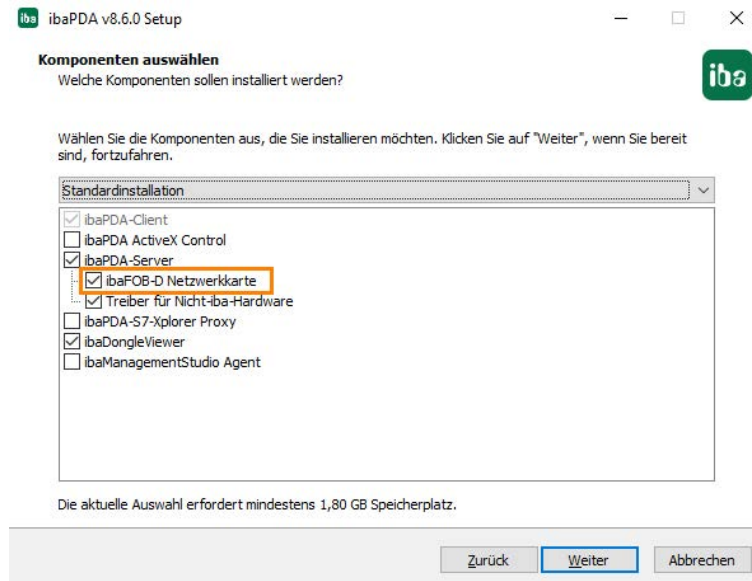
iba ibaPDA v8.6.0 Setup

Komponenten auswählen
Welche Komponenten sollen installiert werden?

iba

Wählen Sie die Komponenten aus, die Sie installieren möchten. Klicken Sie auf "Weiter", wenn Sie bereit sind, fortzufahren.

Standardinstallation

ibaPDA-Client
ibaPDA ActiveX Control
ibaPDA-Server
ibaFOB-D Netzwerkkarte
Treiber für Nicht-iba-Hardware
ibaPDA-S7-Xplorer Proxy
ibaDongleViewer
ibaManagementStudio Agent

Die aktuelle Auswahl erfordert mindestens 1,80 GB Speicherplatz.

Zurück Weiter Abbrechen